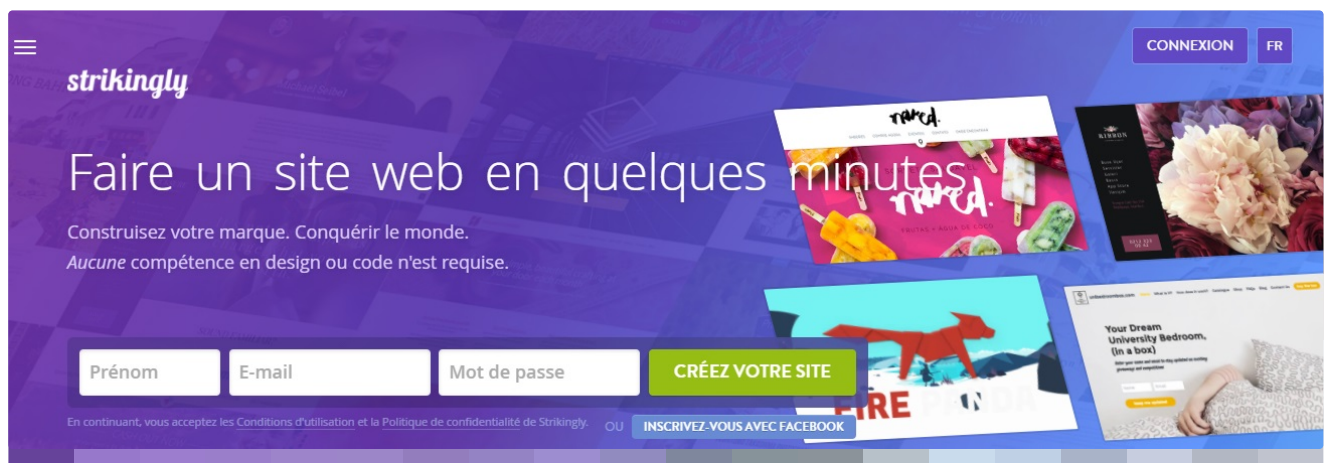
CONNEXION FR

strikingly

Faire un site web en quelques minutes

Construisez votre marque. Conquérir le monde.
*Aucune* compétence en design ou code n'est requise.

Prénom
E-mail
Mot de passe
CRÉEZ VOTRE SITE

En continuant, vous acceptez les Conditions d'utilisation et la Politique de confidentialité de Strikingly.
OU INSCRIVEZ-VOUS AVEC FACEBOOK

naked.

naked.

Your Dream University Bedroom, (in a box)

FIRE PANDA